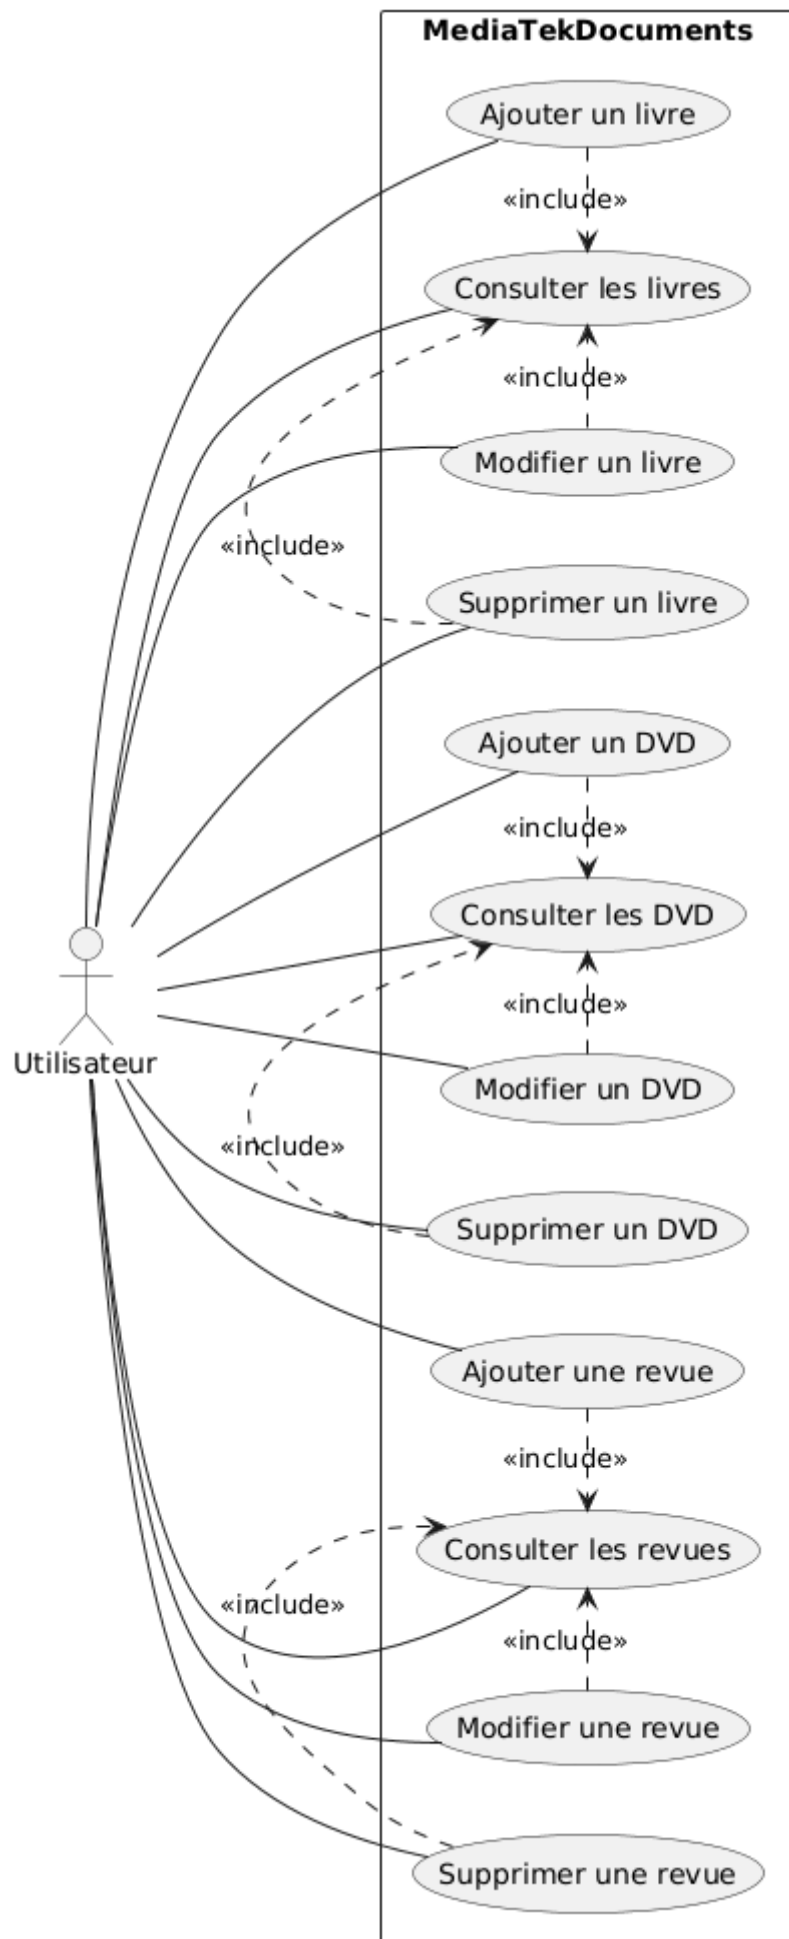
MediaTekDocuments

Ajouter un livre

«include»

Consulter les livres

«include»

Modifier un livre

«include»

Supprimer un livre

Ajouter un DVD

«include»

Consulter les DVD

«include»

Modifier un DVD

«include»

Supprimer un DVD

Ajouter une revue

«include»

Consulter les revues

«include»

«include»

Modifier une revue

Supprimer une revue

Utilisateur